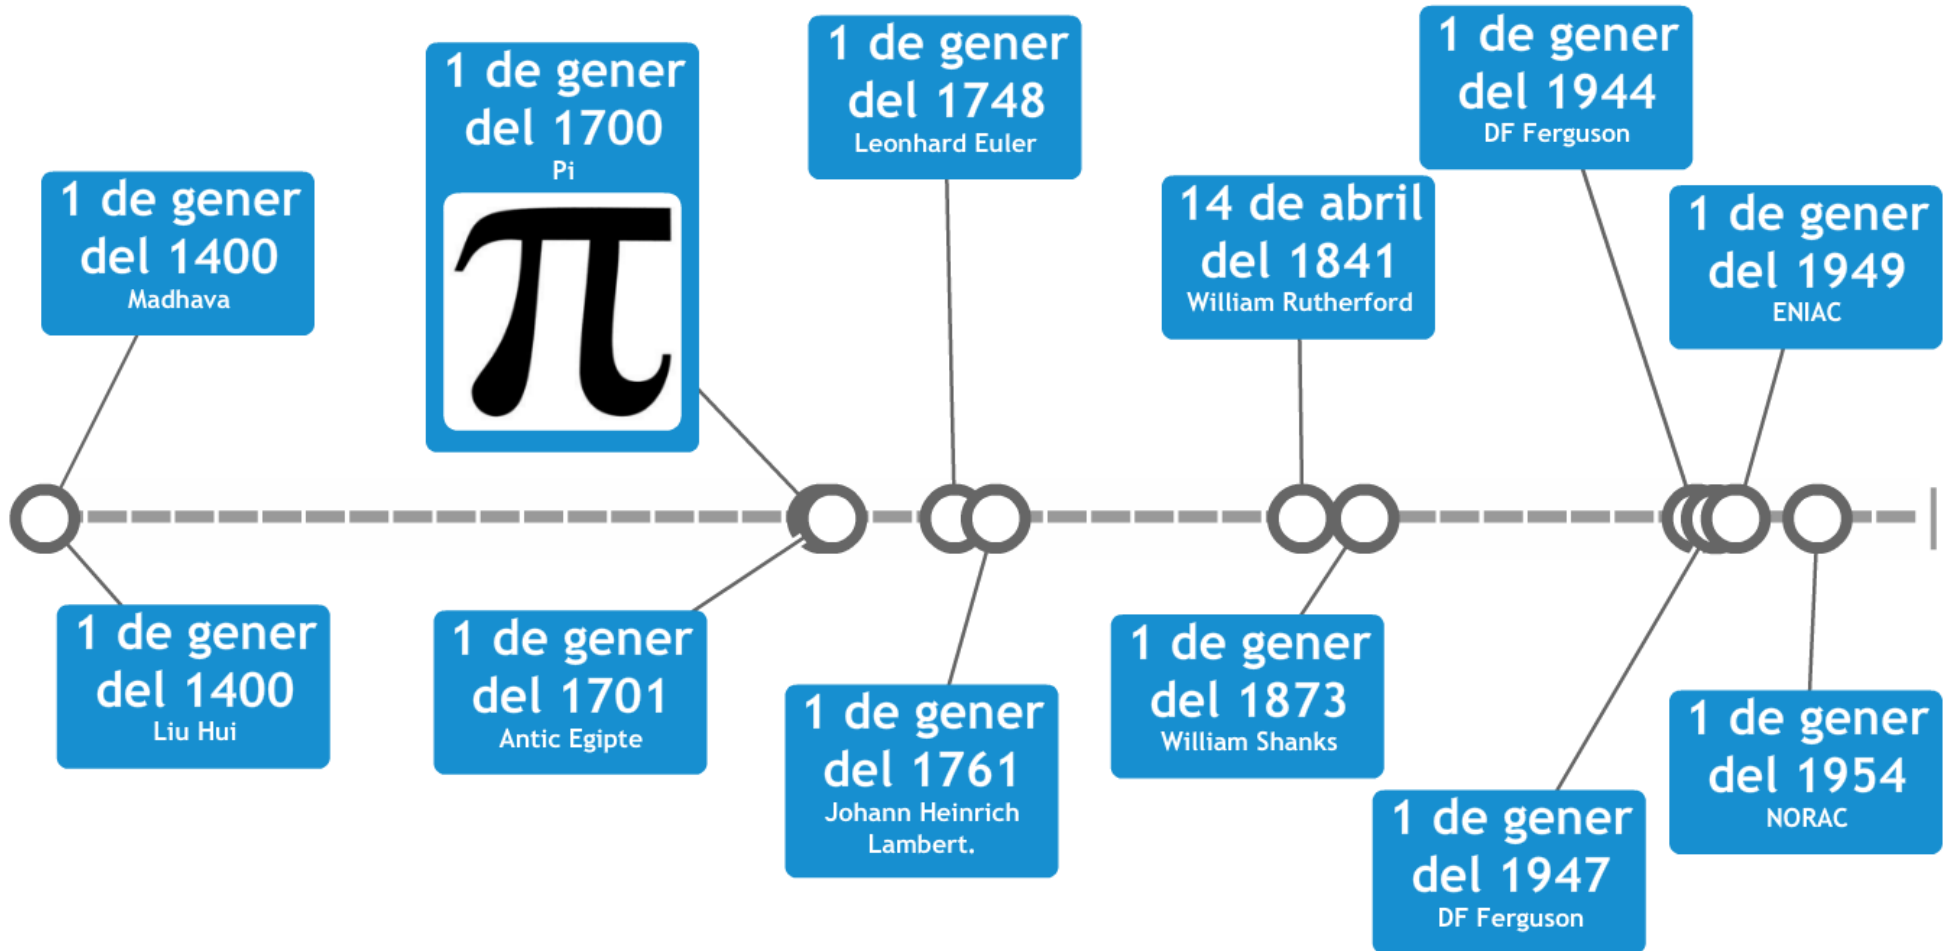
1 de gener del 1400
Madhava

1 de gener del 1400
Liu Hui

1 de gener del 1700
Pi

$\pi$

1 de gener del 1701
Antic Egipte

1 de gener del 1748
Leonhard Euler

1 de gener del 1761
Johann Heinrich Lambert.

14 de abril del 1841
William Rutherford

1 de gener del 1873
William Shanks

1 de gener del 1944
DF Ferguson

1 de gener del 1947
DF Ferguson

1 de gener del 1949
ENIAC

1 de gener del 1954
NORAC